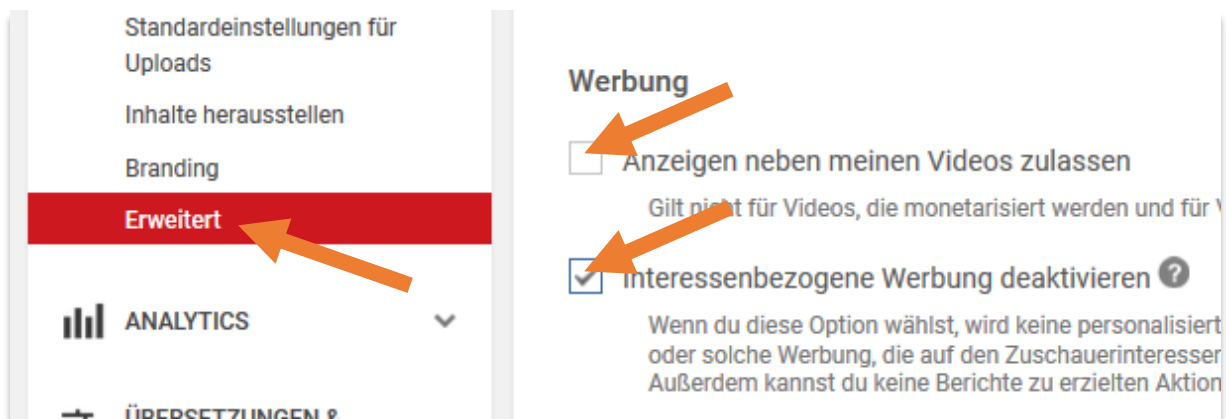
Standardeinstellungen für Uploads

Inhalte herausstellen

Branding

Erweitert

ANALYTICS

ÜBERSETZUNGEN &

Werbung

Anzeigen neben meinen Videos zulassen

Gilt nicht für Videos, die monetarisiert werden und für V

Interessenbezogene Werbung deaktivieren

Wenn du diese Option wählst, wird keine personalisiert oder solche Werbung, die auf den Zuschauerinteresser Außerdem kannst du keine Berichte zu erzielten Aktion